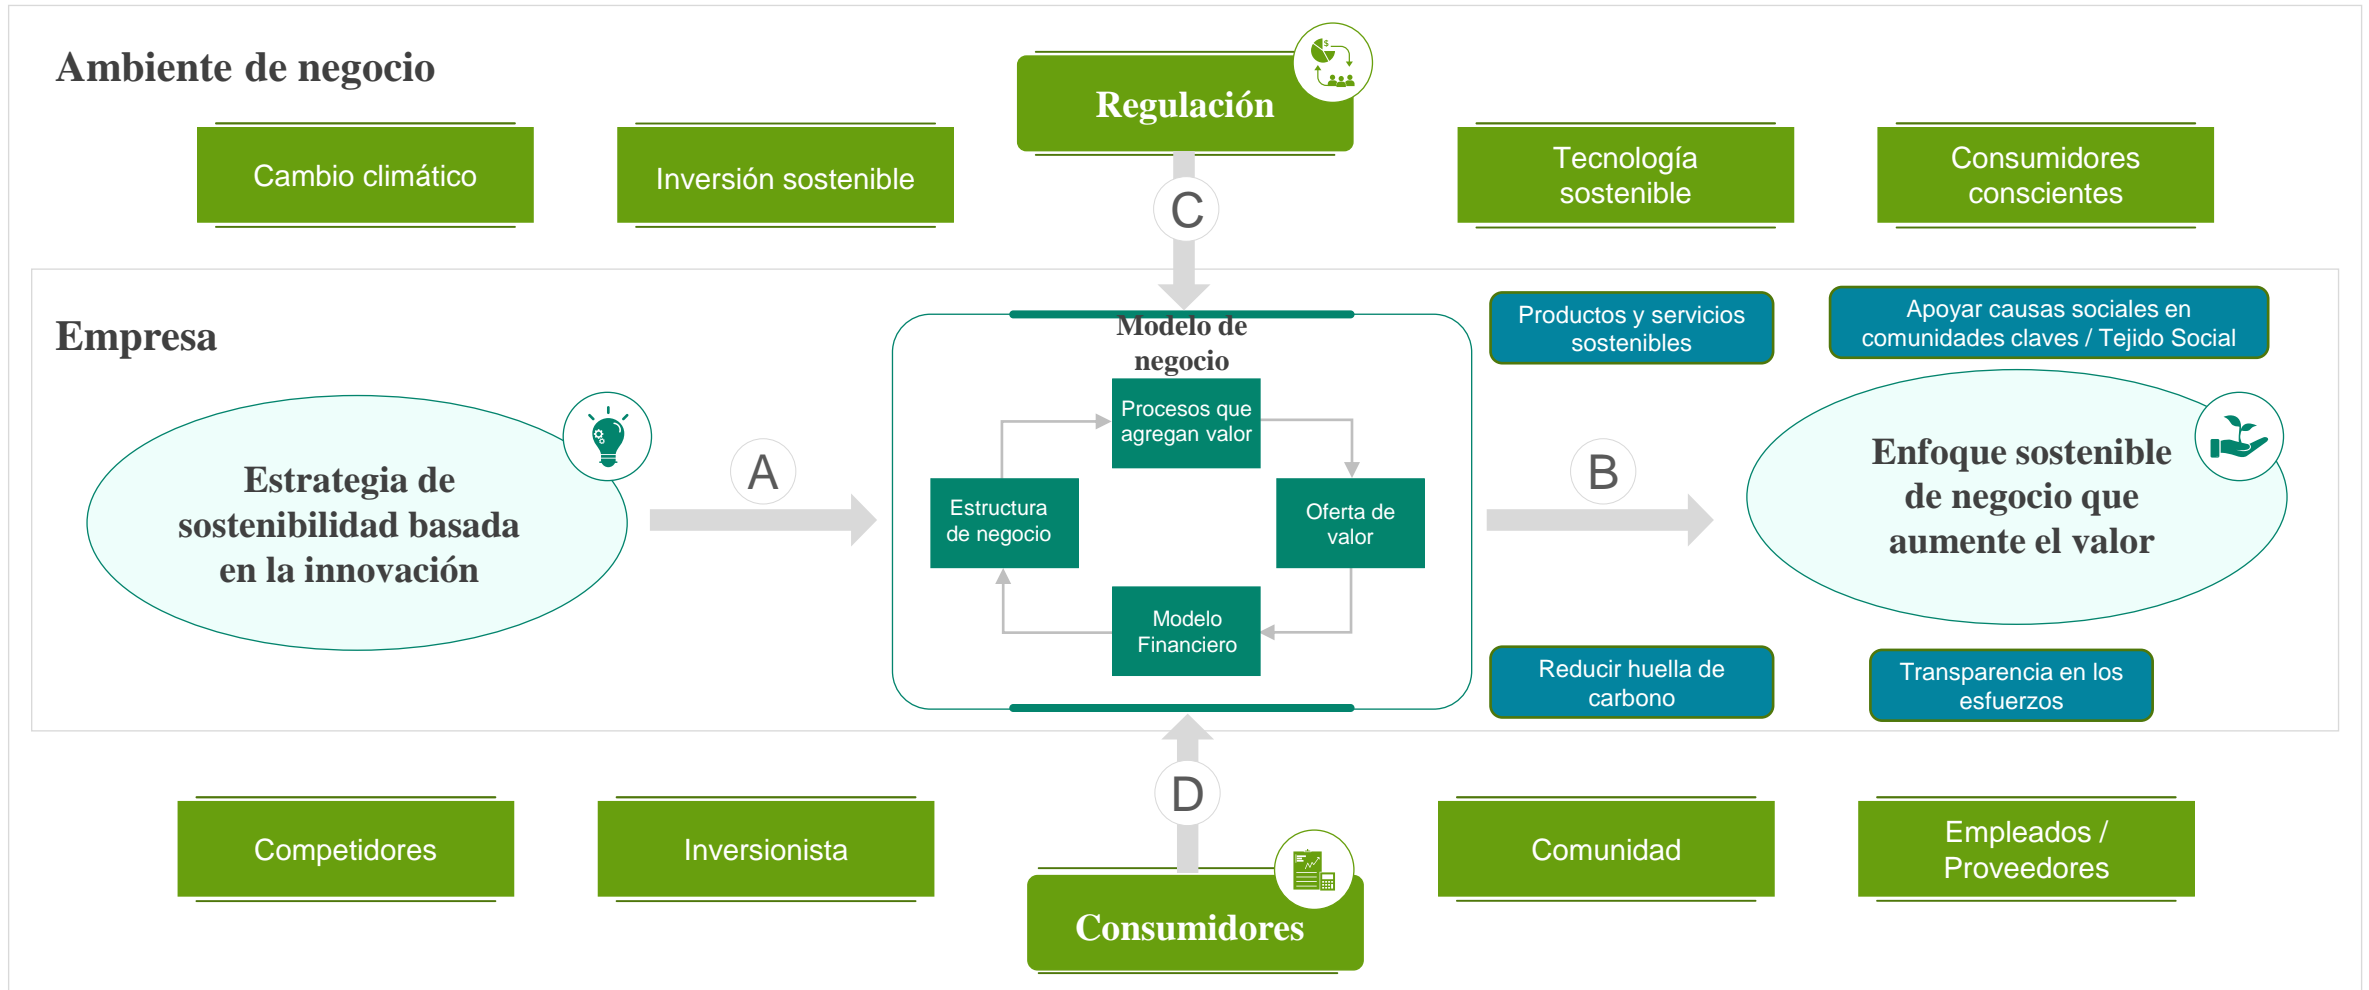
Ambiente de negocio

Cambio climático

Inversión sostenible

Regulación

C

Tecnología sostenible

Consumidores conscientes

Empresa

Estrategia de sostenibilidad basada en la innovación

A

Modelo de negocio

Procesos que agregan valor

Estructura de negocio

Oferta de valor

Modelo Financiero

B

Productos y servicios sostenibles

Apoyar causas sociales en comunidades claves / Tejido Social

Enfoque sostenible de negocio que aumente el valor

Reducir huella de carbono

Transparencia en los esfuerzos

D

Competidores

Inversionista

Consumidores

Comunidad

Empleados / Proveedores